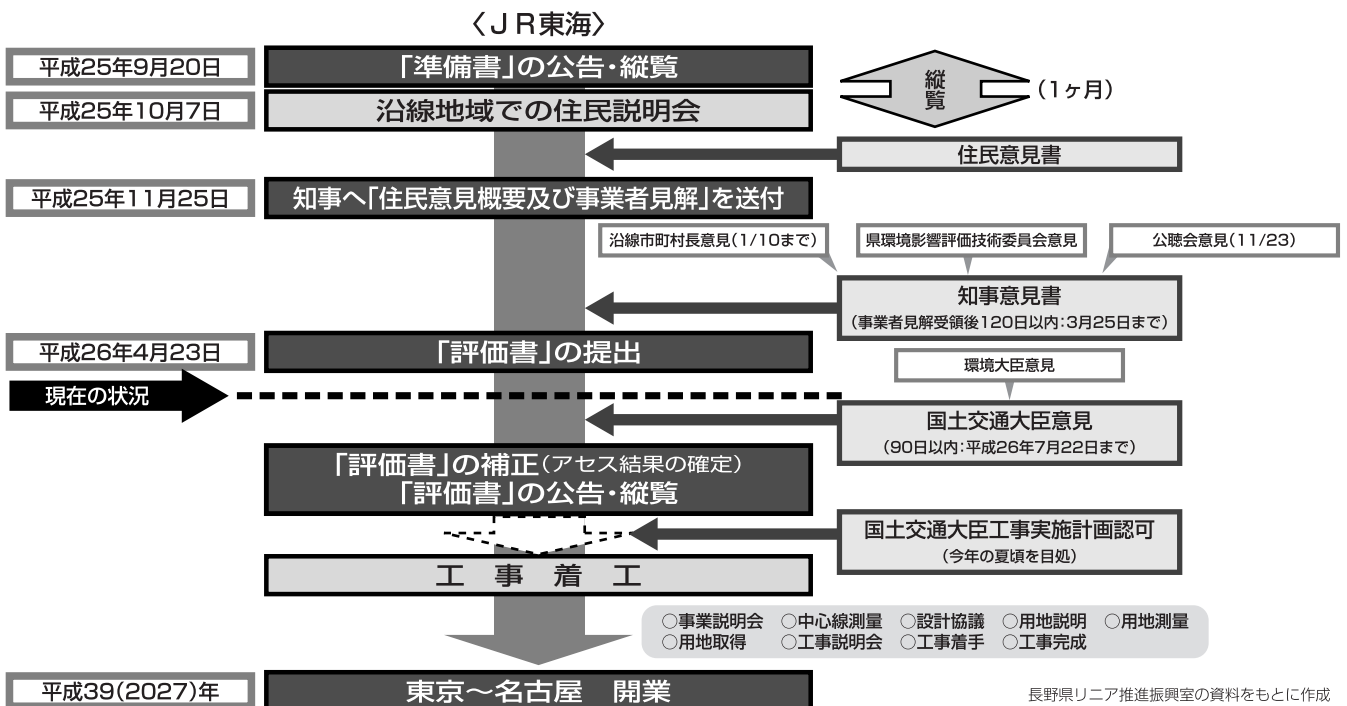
〈ＪＲ東海〉

平成25年9月20日
「準備書」の公告・縦覧
縦覧
(1ヶ月)

平成25年10月7日
沿線地域での住民説明会

住民意見書

平成25年11月25日
知事へ「住民意見概要及び事業者見解」を送付

沿線市町村長意見(1/10まで)
県環境影響評価技術委員会意見
公聴会意見(11/23)

知事意見書
(事業者見解受領後120日以内:3月25日まで)

平成26年4月23日
「評価書」の提出

環境大臣意見

現在の状況

国土交通大臣意見
(90日以内:平成26年7月22日まで)

「評価書」の補正(アセス結果の確定)
「評価書」の公告・縦覧

国土交通大臣工事実施計画認可
(今年の夏頃を目処)

工 事 着 工

○事業説明会 ○中心線測量 ○設計協議 ○用地説明 ○用地測量
○用地取得 ○工事説明会 ○工事着手 ○工事完成

平成39(2027)年
東京～名古屋 開業

長野県リニア推進振興室の資料をもとに作成